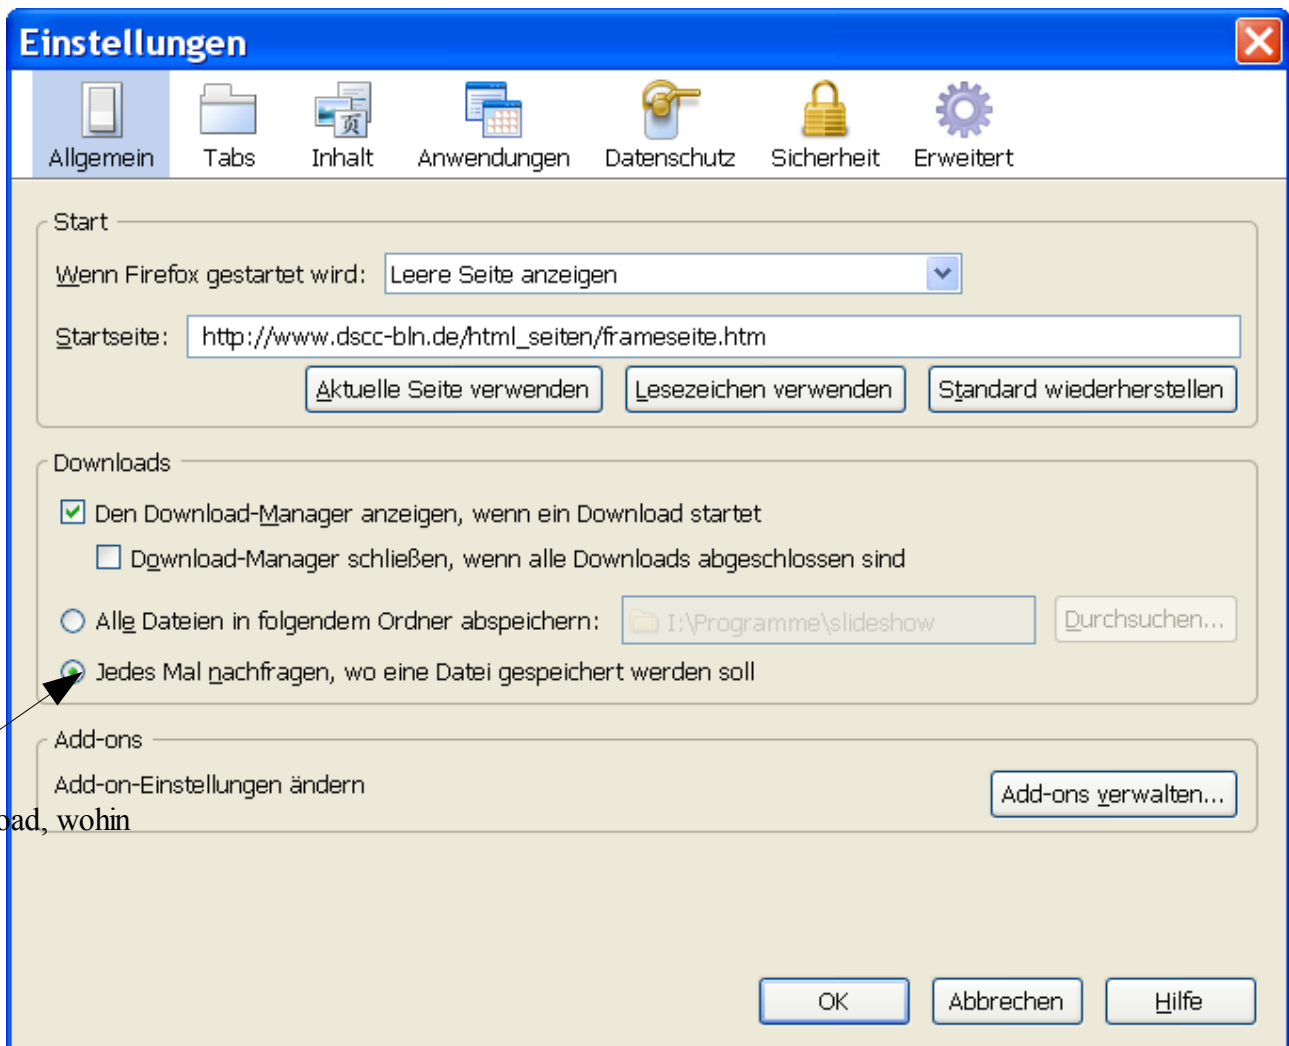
Einstellungen

Allgemein Tabs Inhalt Anwendungen Datenschutz Sicherheit Erweitert

Start

Wenn Firefox gestartet wird: Leere Seite anzeigen

Startseite: http://www.dscc-bln.de/html_seiten/frameseite.htm

Aktuelle Seite verwenden | Lesezeichen verwenden | Standard wiederherstellen

Downloads

Den Download-Manager anzeigen, wenn ein Download startet

Download-Manager schließen, wenn alle Downloads abgeschlossen sind

Alle Dateien in folgendem Ordner abspeichern: I:\Programme\slideshow Durchsuchen...

Jedes Mal nachfragen, wo eine Datei gespeichert werden soll

Add-ons

Add-on-Einstellungen ändern

Add-ons verwalten...

oad, wohin

OK | Abbrechen | Hilfe